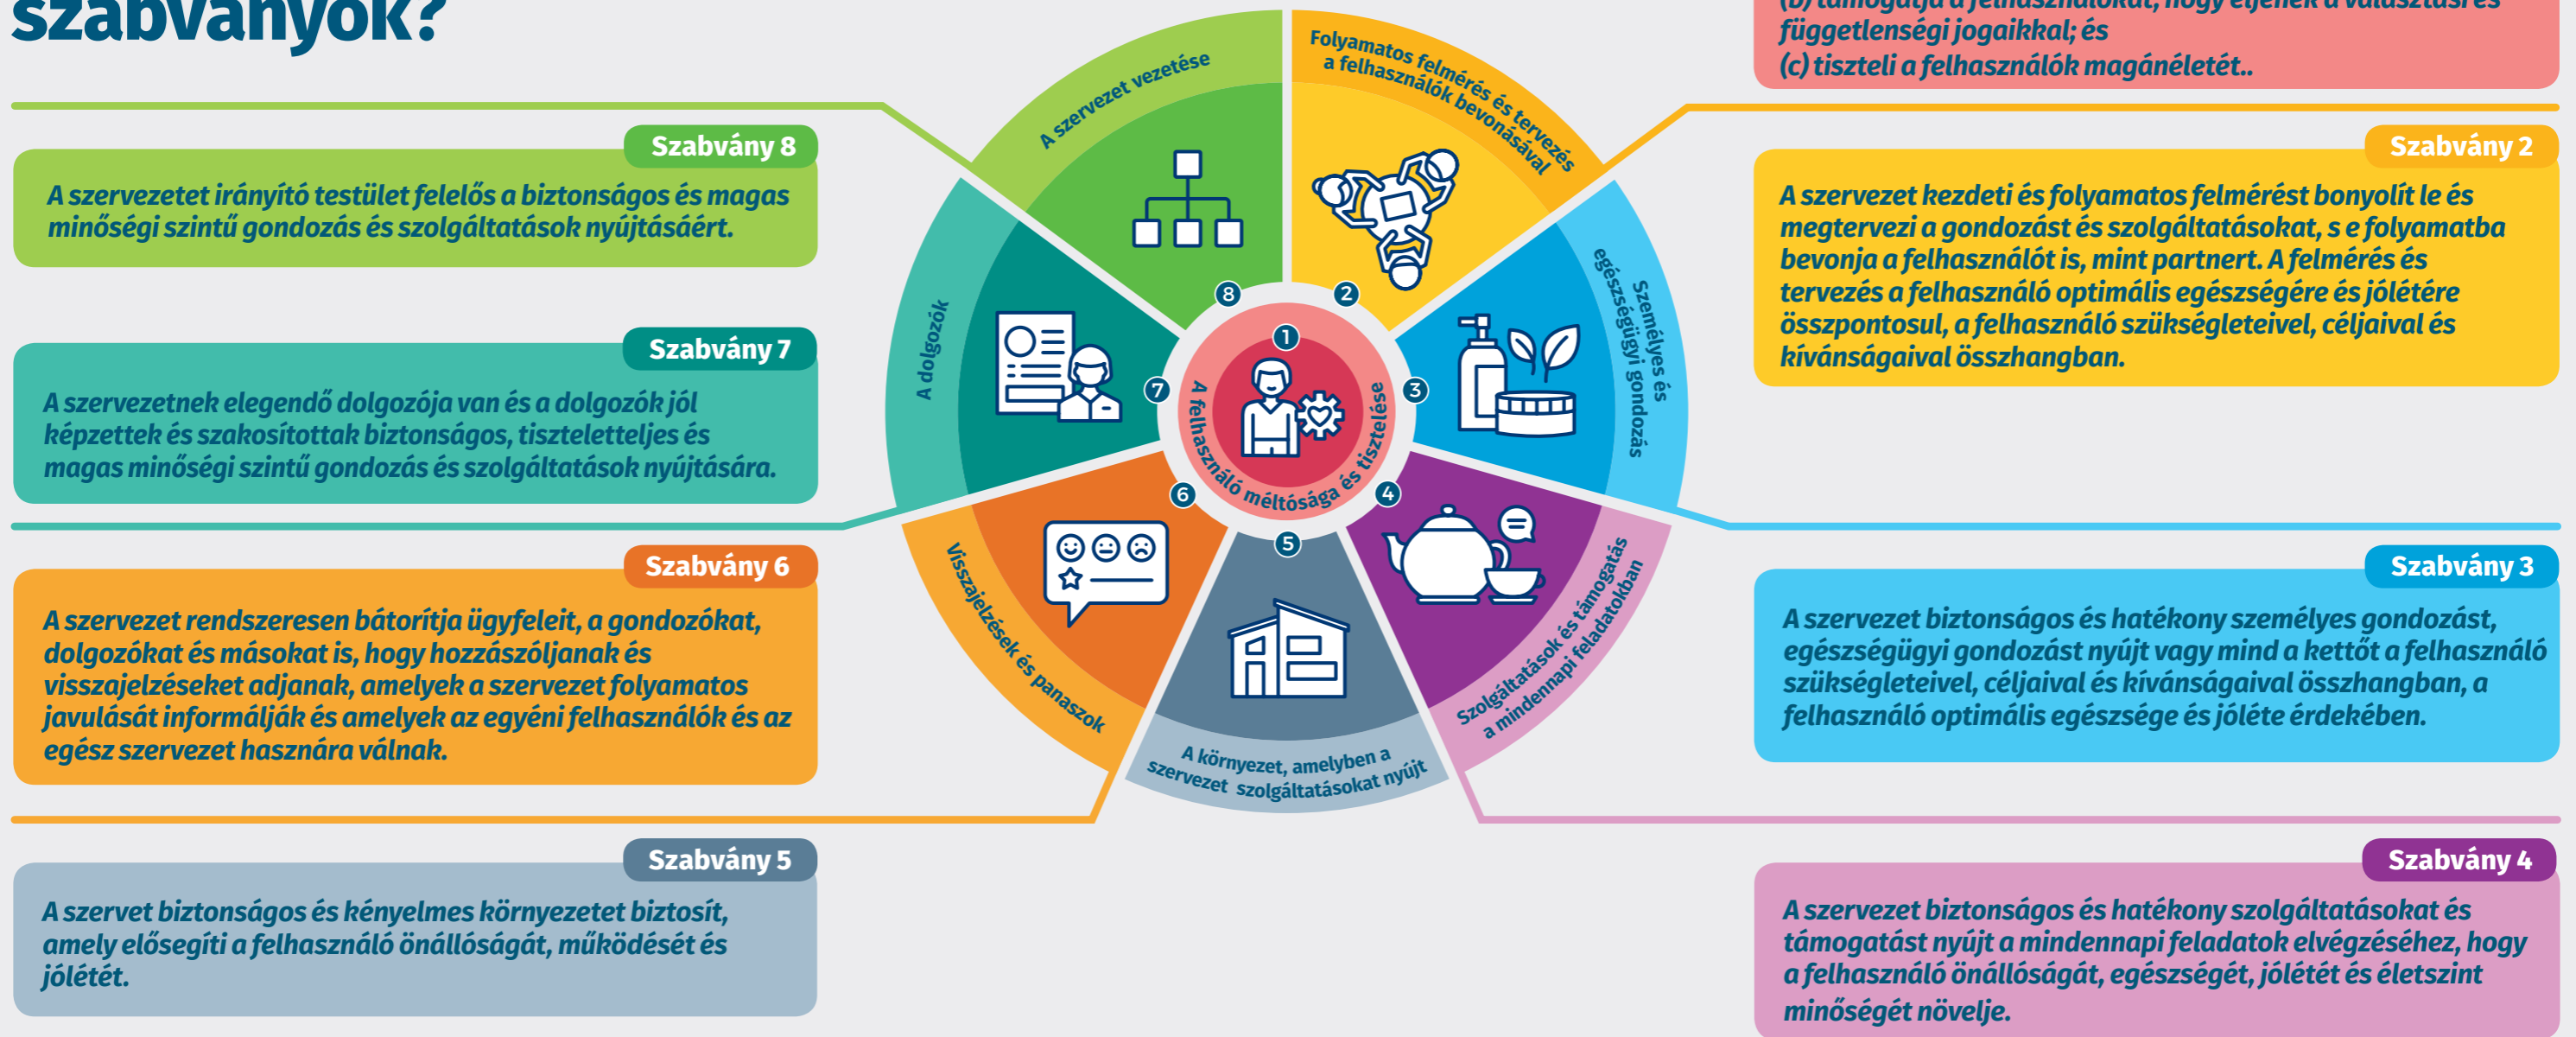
szabványok?

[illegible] támogatja a felhasználókat, hogy éljenek a választási és függetlenségi jogaikkal; és
(c) tiszteli a felhasználók magánéletét..

Szabvány 8
A szervezetet irányító testület felelős a biztonságos és magas minőségi szintű gondozás és szolgáltatások nyújtásáért.

Szabvány 7
A szervezetnek elegendő dolgozója van és a dolgozók jól képzettek és szakosítottak biztonságos, tiszteletteljes és magas minőségi szintű gondozás és szolgáltatások nyújtására.

Szabvány 6
A szervezet rendszeresen bátorítja ügyfeleit, a gondozókat, dolgozókat és másokat is, hogy hozzászóljanak és visszajelzéseket adjanak, amelyek a szervezet folyamatos javulását informálják és amelyek az egyéni felhasználók és az egész szervezet hasznára válnak.

Szabvány 5
A szervet biztonságos és kényelmes környezetet biztosít, amely elősegíti a felhasználó önállóságát, működését és jólétét.

A szervezet vezetése
Folyamatos felmérés és tervezés a felhasználók bevonásával
Személyes és egészségügyi gondozás
Szolgáltatások és támogatás a mindennapi feladatokban
A környezet, amelyben a szervezet szolgáltatásokat nyújt
Visszajelzések és panaszok
A dolgozók
A felhasználó méltósága és tisztelése
1 2 3 4 5 6 7 8

Szabvány 2
A szervezet kezdeti és folyamatos felmérést bonyolít le és megtervezi a gondozást és szolgáltatásokat, s e folyamatba bevonja a felhasználót is, mint partnert. A felmérés és tervezés a felhasználó optimális egészségére és jólétére összpontosul, a felhasználó szükségleteivel, céljaival és kívánságaival összhangban.

Szabvány 3
A szervezet biztonságos és hatékony személyes gondozást, egészségügyi gondozást nyújt vagy mind a kettőt a felhasználó szükségleteivel, céljaival és kívánságaival összhangban, a felhasználó optimális egészsége és jóléte érdekében.

Szabvány 4
A szervezet biztonságos és hatékony szolgáltatásokat és támogatást nyújt a mindennapi feladatok elvégzéséhez, hogy a felhasználó önállóságát, egészségét, jólétét és életszint minőségét növelje.